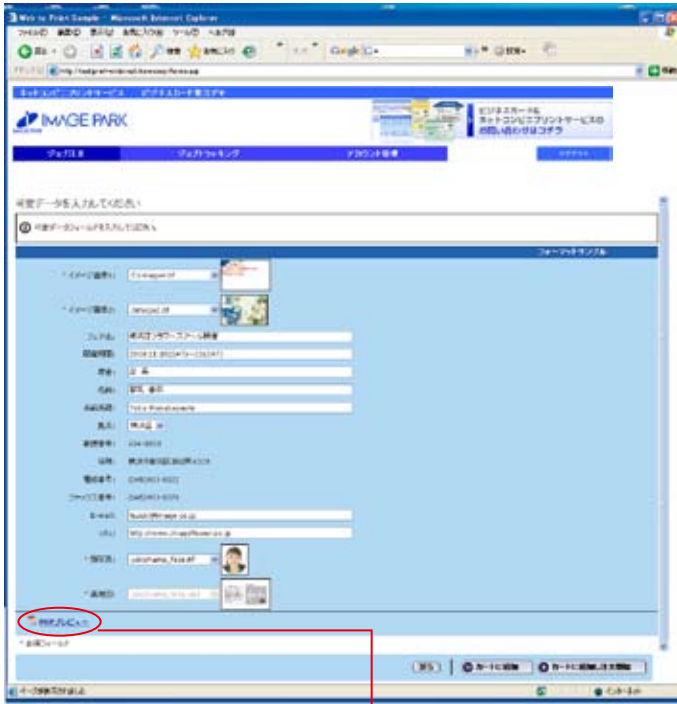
Web to Print Sample - Microsoft Internet Explorer

IMAGE PARK

可変データを入力してください

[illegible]

フォーマットサンプル

イメージ選択1:

イメージ選択2:

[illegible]

E-mail:

URL:

顔写真:

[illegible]

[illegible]

戻る

カートに追加

カートに追加し注文開始

インターネット